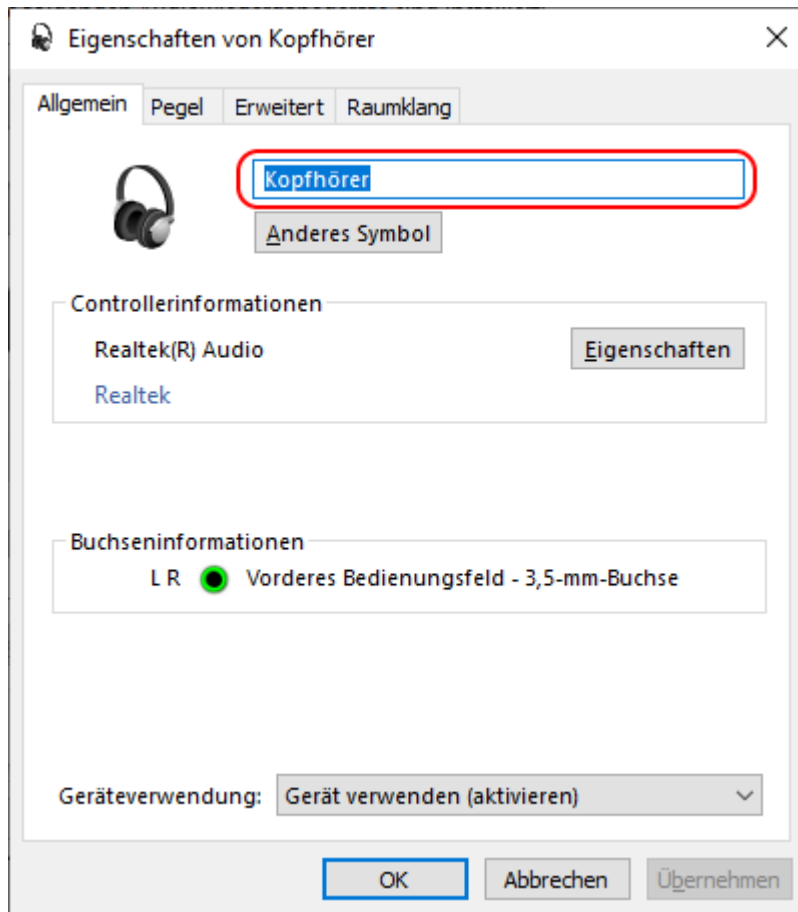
Eigenschaften von Kopfhörer

×

Allgemein | Pegel | Erweitert | Raumklang

Kopfhörer

Anderes Symbol

Controllerinformationen

Realtek(R) Audio

Eigenschaften

Realtek

Buchseninformationen

L R Vorderes Bedienungsfeld - 3,5-mm-Buchse

Geräteverwendung: Gerät verwenden (aktivieren)

OK

Abbrechen

Übernehmen